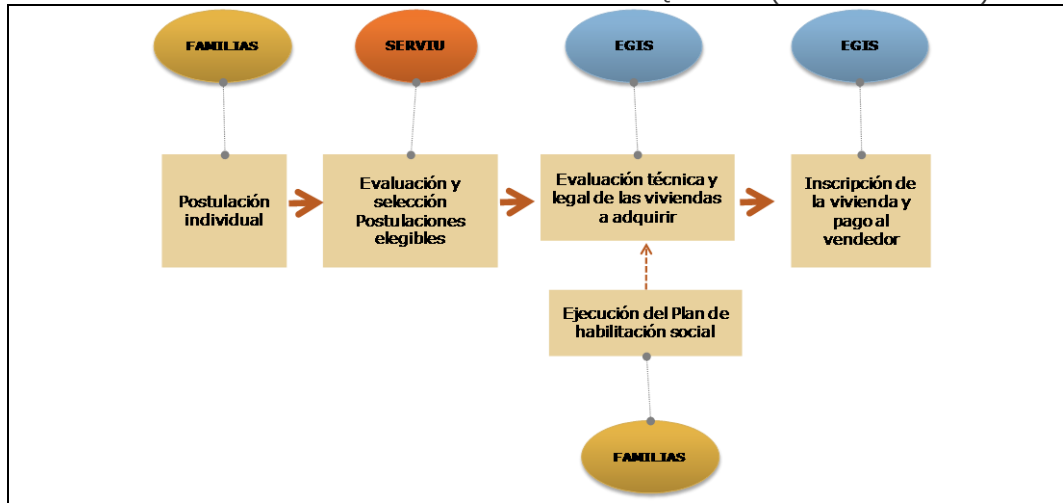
FAMILIAS

SERVIU

EGIS

EGIS

Postulación individual

Evaluación y selección Postulaciones elegibles

Evaluación técnica y legal de las viviendas a adquirir

Inscripción de la vivienda y pago al vendedor

Ejecución del Plan de habilitación social

FAMILIAS